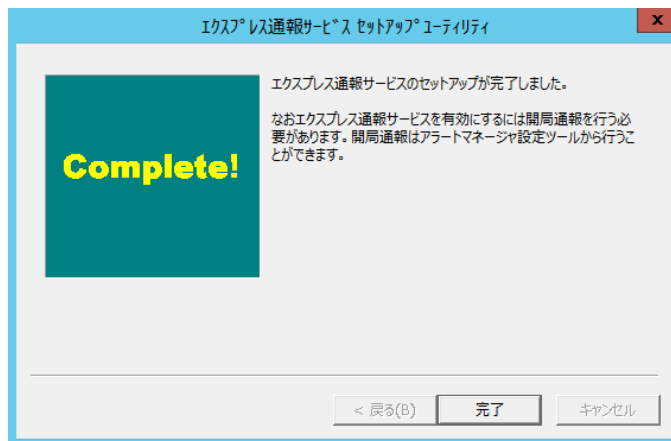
エクスプレス通報サービス セットアップユーティリティ

x

Complete!

エクスプレス通報サービスのセットアップが完了しました。

なおエクスプレス通報サービスを有効にするには開局通報を行う必要があります。開局通報はアラートマネージャ設定ツールから行うことができます。

< 戻る(B)

完了

キャンセル